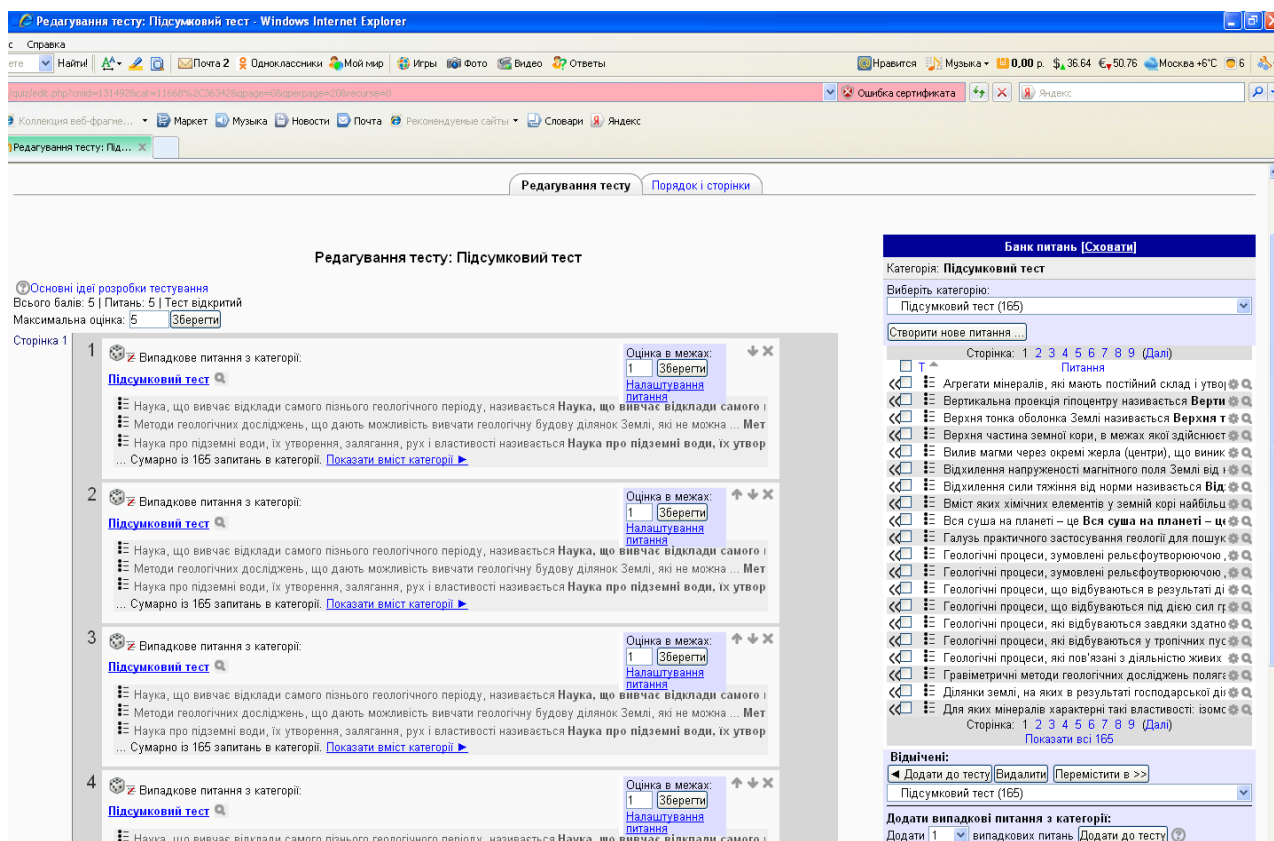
Редагування тесту: Підсумковий тест - Windows Internet Explorer

с Справка

ете Найти! Почта 2 Одноклассники Мой мир Игры Фото Видео Ответы Нравится Музыка 0,00 р. 36.64 50.76 Москва +6°C 6

/quiz/edit.php?cmid=1314928cat=11668%2C36342&qpage=0&qperpage=20&recurse=0 Ошибка сертификата Яндекс

Коллекция веб-фрагме... Маркет Музыка Новости Почта Рекомендуемые сайты Словари Яндекс

Редагування тесту: Під...

Редагування тесту | Порядок і сторінки

Редагування тесту: Підсумковий тест

Основні ідеї розробки тестування
Всього балів: 5 | Питань: 5 | Тест відкритий
Максимальна оцінка: 5 Зберегти

Сторінка 1

1 Випадкове питання з категорії:
Підсумковий тест
Оцінка в межах: 1 Зберегти
Налаштування питання
Наука, що вивчає відклади самого пізнього геологічного періоду, називається Наука, що вивчає відклади самого
Методи геологічних досліджень, що дають можливість вивчати геологічну будову ділянок Землі, які не можна ... Мет
Наука про підземні води, їх утворення, залягання, рух і властивості називається Наука про підземні води, їх утвор
... Сумарно із 165 запитань в категорії. Показати вміст категорії ►

2 Випадкове питання з категорії:
Підсумковий тест
Оцінка в межах: 1 Зберегти
Налаштування питання
Наука, що вивчає відклади самого пізнього геологічного періоду, називається Наука, що вивчає відклади самого
Методи геологічних досліджень, що дають можливість вивчати геологічну будову ділянок Землі, які не можна ... Мет
Наука про підземні води, їх утворення, залягання, рух і властивості називається Наука про підземні води, їх утвор
... Сумарно із 165 запитань в категорії. Показати вміст категорії ►

3 Випадкове питання з категорії:
Підсумковий тест
Оцінка в межах: 1 Зберегти
Налаштування питання
Наука, що вивчає відклади самого пізнього геологічного періоду, називається Наука, що вивчає відклади самого
Методи геологічних досліджень, що дають можливість вивчати геологічну будову ділянок Землі, які не можна ... Мет
Наука про підземні води, їх утворення, залягання, рух і властивості називається Наука про підземні води, їх утвор
... Сумарно із 165 запитань в категорії. Показати вміст категорії ►

4 Випадкове питання з категорії:
Підсумковий тест
Оцінка в межах: 1 Зберегти
Налаштування питання
Наука, що вивчає відклади самого пізнього геологічного періоду, називається Наука, що вивчає відклади самого

Банк питань [Сховати]
Категорія: Підсумковий тест
Виберіть категорію:
Підсумковий тест (165)
Створити нове питання ...
Сторінка: 1 2 3 4 5 6 7 8 9 (Далі)
Т Питання
Агрегати мінералів, які мають постійний склад і утво
Вертикальна проекція гіпоцентру називається Верти
Верхня тонка оболонка Землі називається Верхня т
Верхня частина земної кори, в межах якої здійснюєт
Вилив магми через окремі жерла (центри), що виник
Відхилення напруженості магнітного поля Землі від
Відхилення сили тяжіння від норми називається Від
Вміст яких хімічних елементів у земній корі найбільш
Вся суша на планеті – це Вся суша на планеті – це
Галузь практичного застосування геології для пошук
Геологічні процеси, зумовлені рельєфоутворюючою
Геологічні процеси, зумовлені рельєфоутворюючою
Геологічні процеси, що відбуваються в результаті ді
Геологічні процеси, що відбуваються під дією сил г
Геологічні процеси, які відбуваються завдяки здатно
Геологічні процеси, які відбуваються у тропічних пус
Геологічні процеси, які пов'язані з діяльністю живих
Гравіметричні методи геологічних досліджень поляга
Ділянки землі, на яких в результаті господарської ді
Для яких мінералів характерні такі властивості: ізомо
Сторінка: 1 2 3 4 5 6 7 8 9 (Далі)
Показати всі 165
Відмічені:
◄ Додати до тесту Видалити Перемістити в >>
Підсумковий тест (165)
Додати випадкові питання з категорії:
Додати 1 випадкових питань Додати до тесту